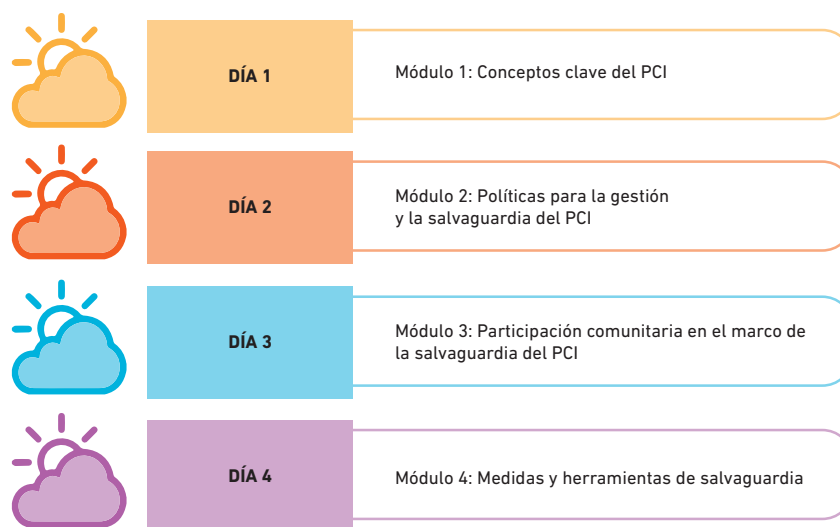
DÍA 1

Módulo 1: Conceptos clave del PCI

DÍA 2

Módulo 2: Políticas para la gestión y la salvaguardia del PCI

DÍA 3

Módulo 3: Participación comunitaria en el marco de la salvaguardia del PCI

DÍA 4

Módulo 4: Medidas y herramientas de salvaguardia